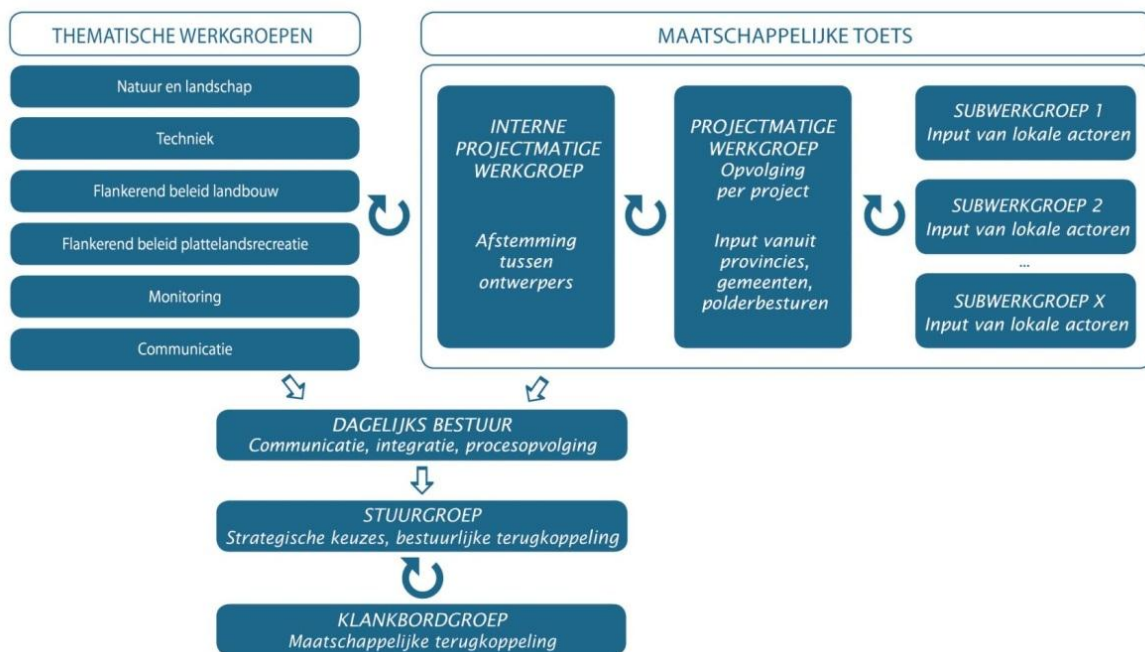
THEMATISCHE WERKGROEPEN

Natuur en landschap

Techniek

Flankerend beleid landbouw

Flankerend beleid plattelandsrecreatie

Monitoring

Communicatie

MAATSCHAPPELIJKE TOETS

INTERNE PROJECTMATIGE WERKGROEP

Afstemming tussen ontwerpers

PROJECTMATIGE WERKGROEP Opvolging per project

Input vanuit provincies, gemeenten, polderbesturen

SUBWERKGROEP 1 Input van lokale actoren

SUBWERKGROEP 2 Input van lokale actoren

...

SUBWERKGROEP X Input van lokale actoren

DAGELIJKS BESTUUR Communicatie, integratie, procesopvolging

STUURGROEP Strategische keuzes, bestuurlijke terugkoppeling

KLANKBORDGROEP Maatschappelijke terugkoppeling